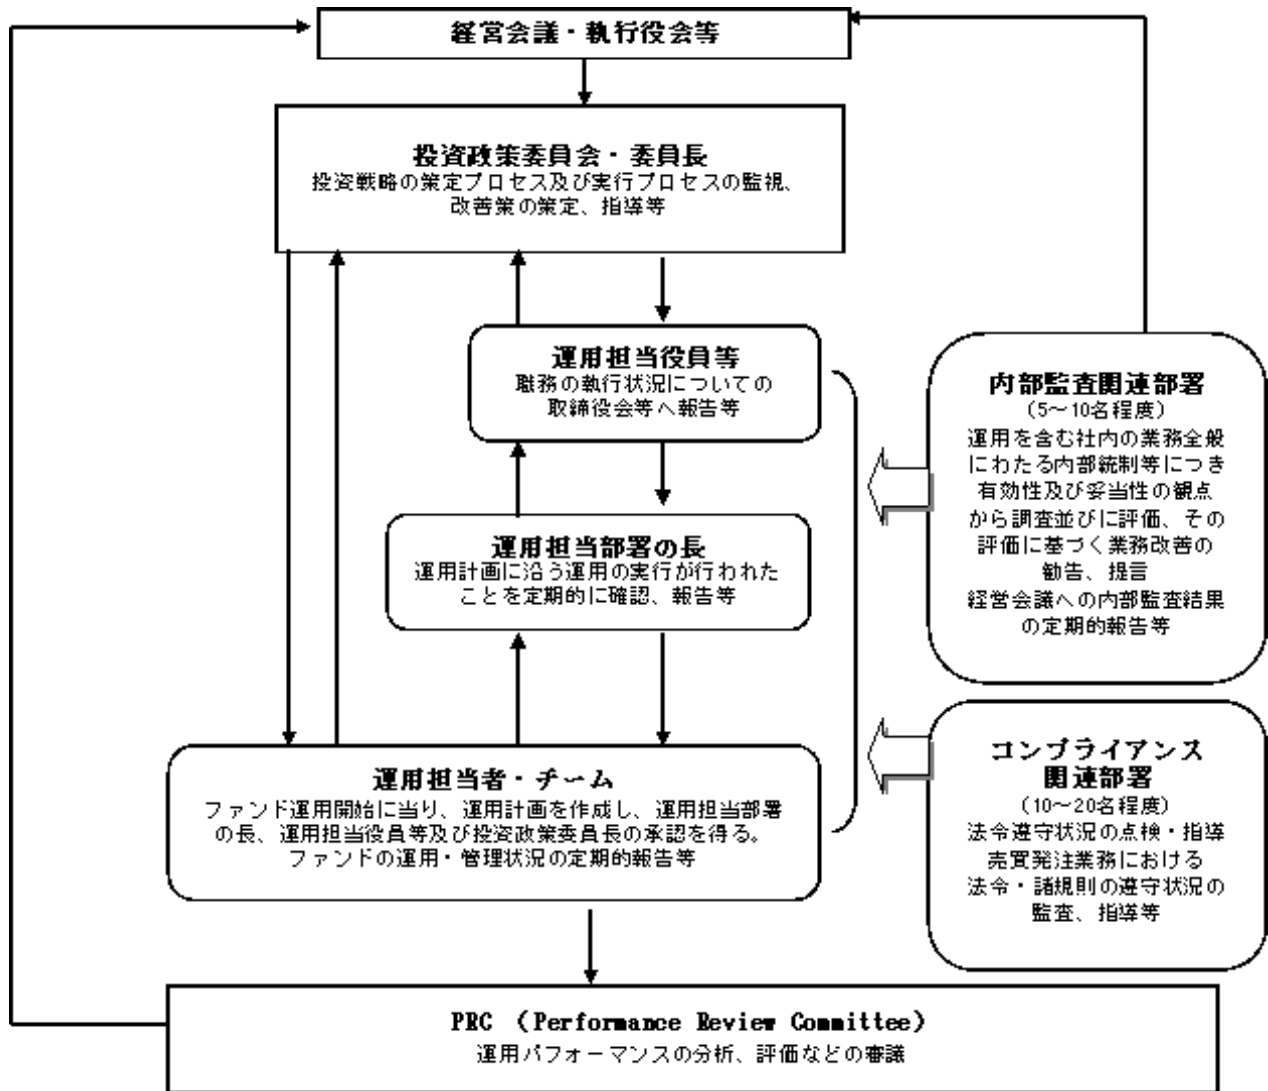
経営会議・執行役会等

投資政策委員会・委員長
投資戦略の策定プロセス及び実行プロセスの監視、改善策の策定、指導等

運用担当役員等
職務の執行状況についての取締役会等へ報告等

運用担当部署の長
運用計画に沿う運用の実行が行われたことを定期的に確認、報告等

運用担当者・チーム
ファンド運用開始に当り、運用計画を作成し、運用担当部署の長、運用担当役員等及び投資政策委員長の承認を得る。
ファンドの運用・管理状況の定期的報告等

内部監査関連部署
（5～10名程度）
運用を含む社内の業務全般にわたる内部統制等につき有効性及び妥当性の観点から調査並びに評価、その評価に基づく業務改善の勧告、提言
経営会議への内部監査結果の定期的報告等

コンプライアンス関連部署
（10～20名程度）
法令遵守状況の点検・指導
売買発注業務における法令・諸規則の遵守状況の監査、指導等

PRC （Performance Review Committee）
運用パフォーマンスの分析、評価などの審議